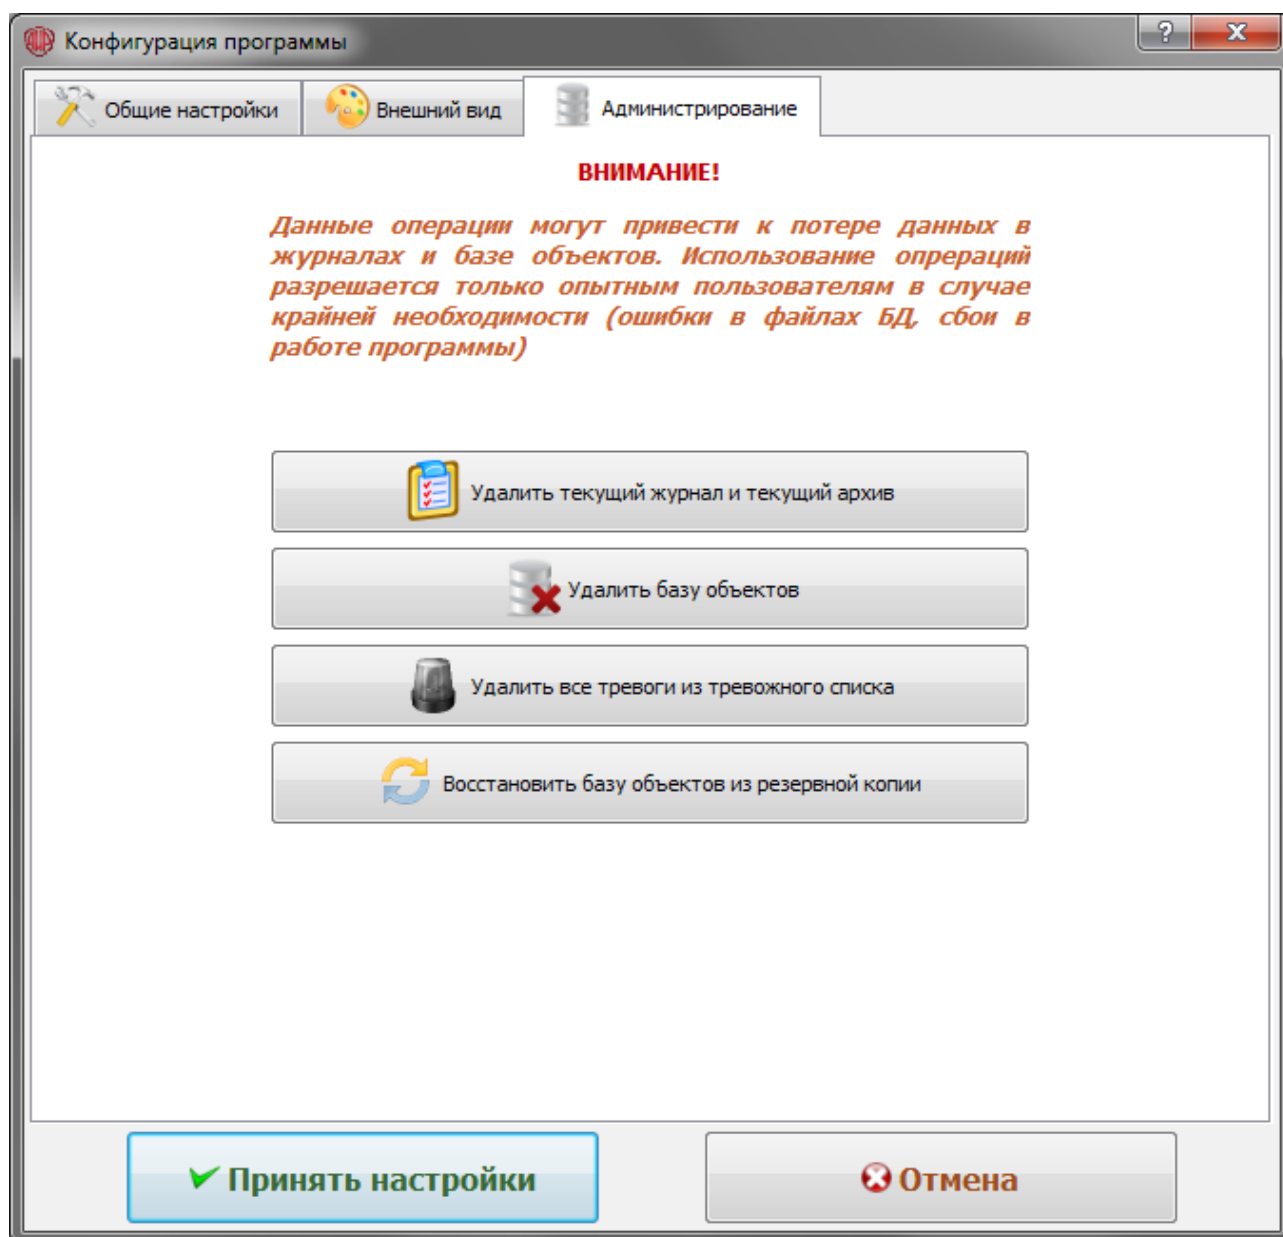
Конфигурация программы

?

X

Общие настройки

Внешний вид

Администрирование

ВНИМАНИЕ!

Данные операции могут привести к потере данных в журналах и базе объектов. Использование опреаций разрешается только опытным пользователям в случае крайней необходимости (ошибки в файлах БД, сбои в работе программы)

Удалить текущий журнал и текущий архив

Удалить базу объектов

Удалить все тревоги из тревожного списка

Восстановить базу объектов из резервной копии

Принять настройки

Отмена